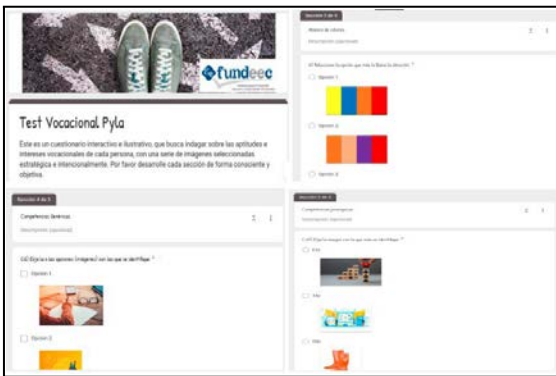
fundeec

Test Vocacional Pyla

Este es un cuestionario interactivo e ilustrativo, que busca indagar sobre las aptitudes e intereses vocacionales de cada persona, con una serie de imágenes seleccionadas estratégica e intencionalmente. Por favor desarrolle cada sección de forma consciente y objetiva.

Sección 3 de 8

Mezcla de colores

Descripción (opcional)

8) Seleccione la opción que más le llama la atención *

Opción 1

Opción 2

Opción 3

Sección 4 de 8

Competencias técnicas

Descripción (opcional)

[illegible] Elija la las opciones (imagen) con las que se identifique *

Opción 1

Opción 2

Sección 5 de 8

Competencias gerenciales

Descripción (opcional)

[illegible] Elija la imagen con la que más se identifique *

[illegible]

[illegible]

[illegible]